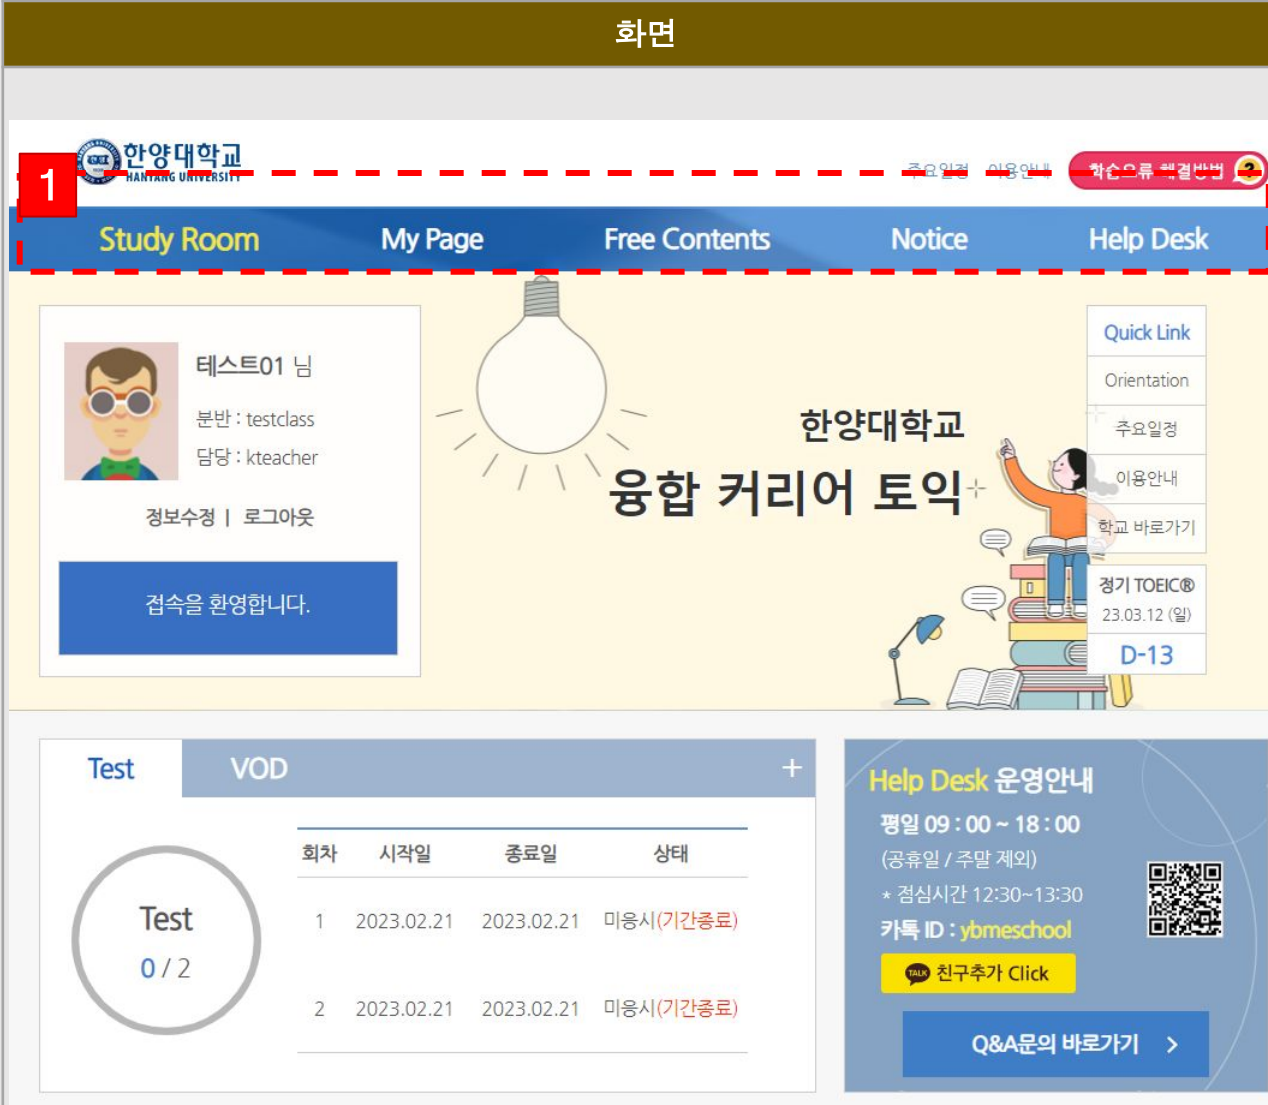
화면

한양대학교 HANYANG UNIVERSITY

1

주요일정 이용안내 학습오류 해결방법 ?

Study Room My Page Free Contents Notice Help Desk

테스트01 님

분반 : testclass

담당 : kteacher

정보수정 | 로그아웃

접속을 환영합니다.

한양대학교

융합 커리어 토익

Quick Link

Orientation

주요일정

이용안내

학교 바로가기

정기 TOEIC®

23.03.12 (일)

D-13

Test VOD +

Test

0 / 2

| 회차 | 시작일 | 종료일 | 상태 |
|---|---|---|---|
| 1 | 2023.02.21 | 2023.02.21 | 미응시(기간종료) |
| 2 | 2023.02.21 | 2023.02.21 | 미응시(기간종료) |

Help Desk 운영안내

평일 09 : 00 ~ 18 : 00

(공휴일 / 주말 제외)

* 점심시간 12:30~13:30

카톡 ID : ybmeschool

TALK 친구추가 Click

Q&A문의 바로가기 >